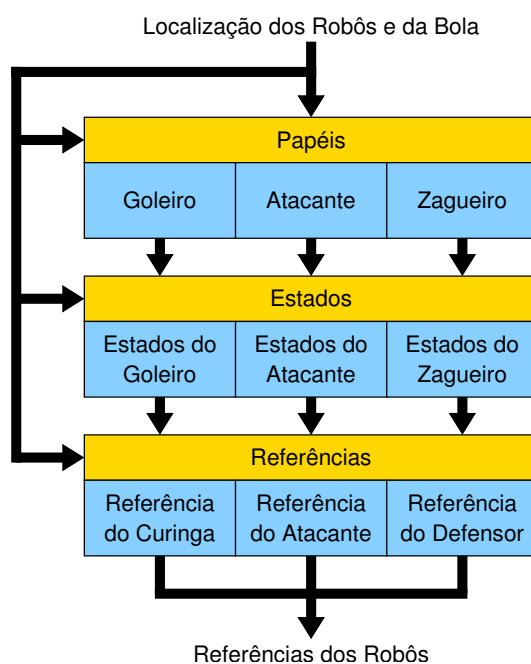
Localização dos Robôs e da Bola

Papéis

| Goleiro | Atacante | Zagueiro |
|---|---|---|

Estados

| Estados do Goleiro | Estados do Atacante | Estados do Zagueiro |
|---|---|---|

Referências

| Referência do Curinga | Referência do Atacante | Referência do Defensor |
|---|---|---|

Referências dos Robôs